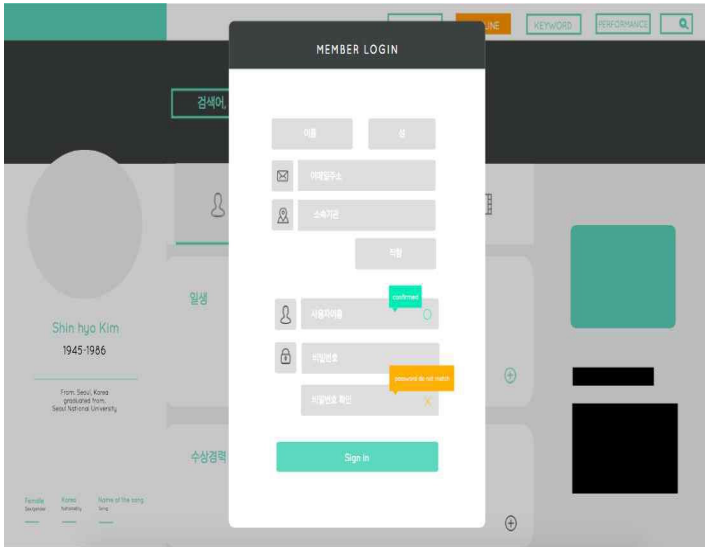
LINE KEYWORD PERFORMANCE

MEMBER LOGIN

검색어,

이름 성

이메일주소

소속기관

직함

일생

confirmed

사용자이름

Shin hyo Kim

1945-1986

비밀번호

password do not match

비밀번호 확인

From. Seoul, Korea
graduated from.
Seoul National University

수상경력

Sign in

Female
Korea
Name of the song